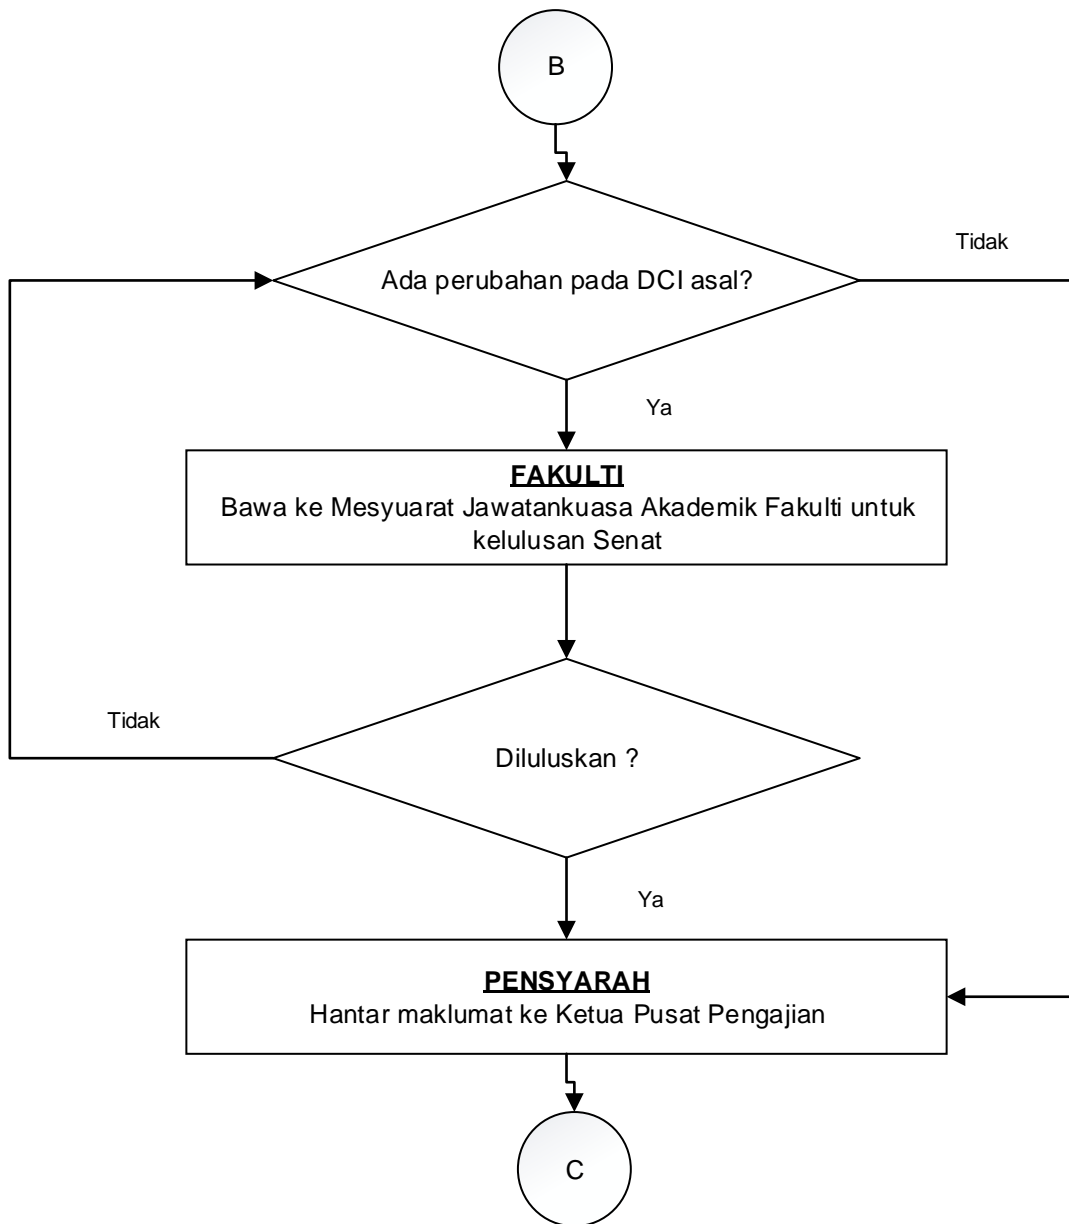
B

Tidak

Ada perubahan pada DCI asal?

Ya

**FAKULTI**
Bawa ke Mesyuarat Jawatankuasa Akademik Fakulti untuk kelulusan Senat

Tidak

Diluluskan ?

Ya

**PENSYARAH**
Hantar maklumat ke Ketua Pusat Pengajian

C